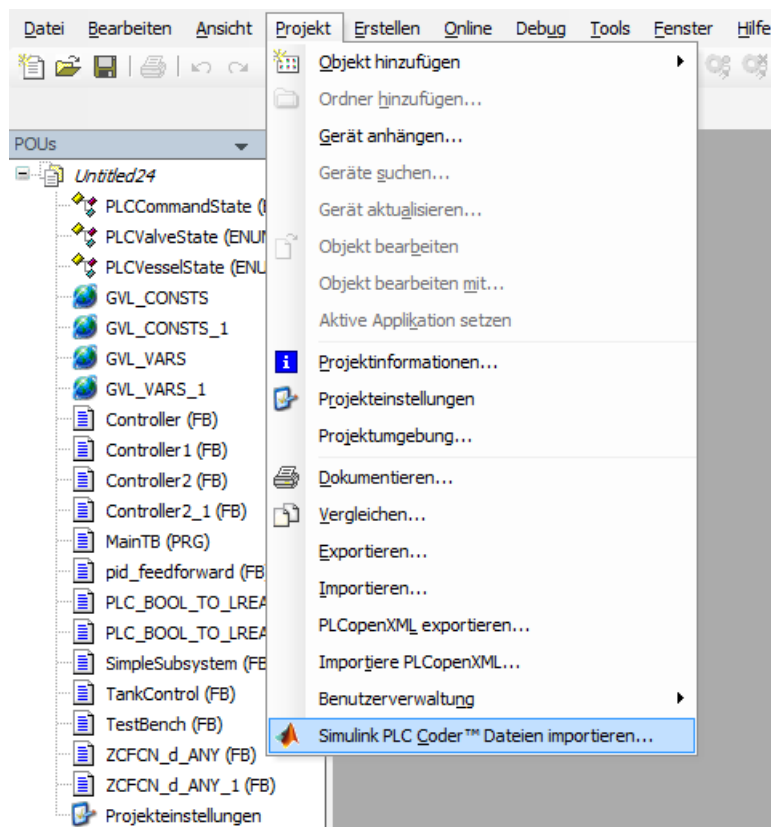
Datei Bearbeiten Ansicht Projekt Erstellen Online Debug Tools Fenster Hilfe

POUs

Untitled24
PLCCommandState (
PLCValveState (ENUM
PLCVesselState (ENU
GVL_CONSTS
GVL_CONSTS_1
GVL_VARS
GVL_VARS_1
Controller (FB)
Controller1 (FB)
Controller2 (FB)
Controller2_1 (FB)
MainTB (PRG)
pid_feedforward (FB
PLC_BOOL_TO_LREA
PLC_BOOL_TO_LREA
SimpleSubsystem (FB
TankControl (FB)
TestBench (FB)
ZCFCN_d_ANY (FB)
ZCFCN_d_ANY_1 (FB)
Projekteinstellungen

Objekt hinzufügen
Ordner hinzufügen...
Gerät anhängen...
Geräte suchen...
Gerät aktualisieren...
Objekt bearbeiten
Objekt bearbeiten mit...
Aktive Applikation setzen
Projektinformationen...
Projekteinstellungen
Projektumgebung...
Dokumentieren...
Vergleichen...
Exportieren...
Importieren...
PLCopenXML exportieren...
Importiere PLCopenXML...
Benutzerverwaltung
Simulink PLC Coder™ Dateien importieren...